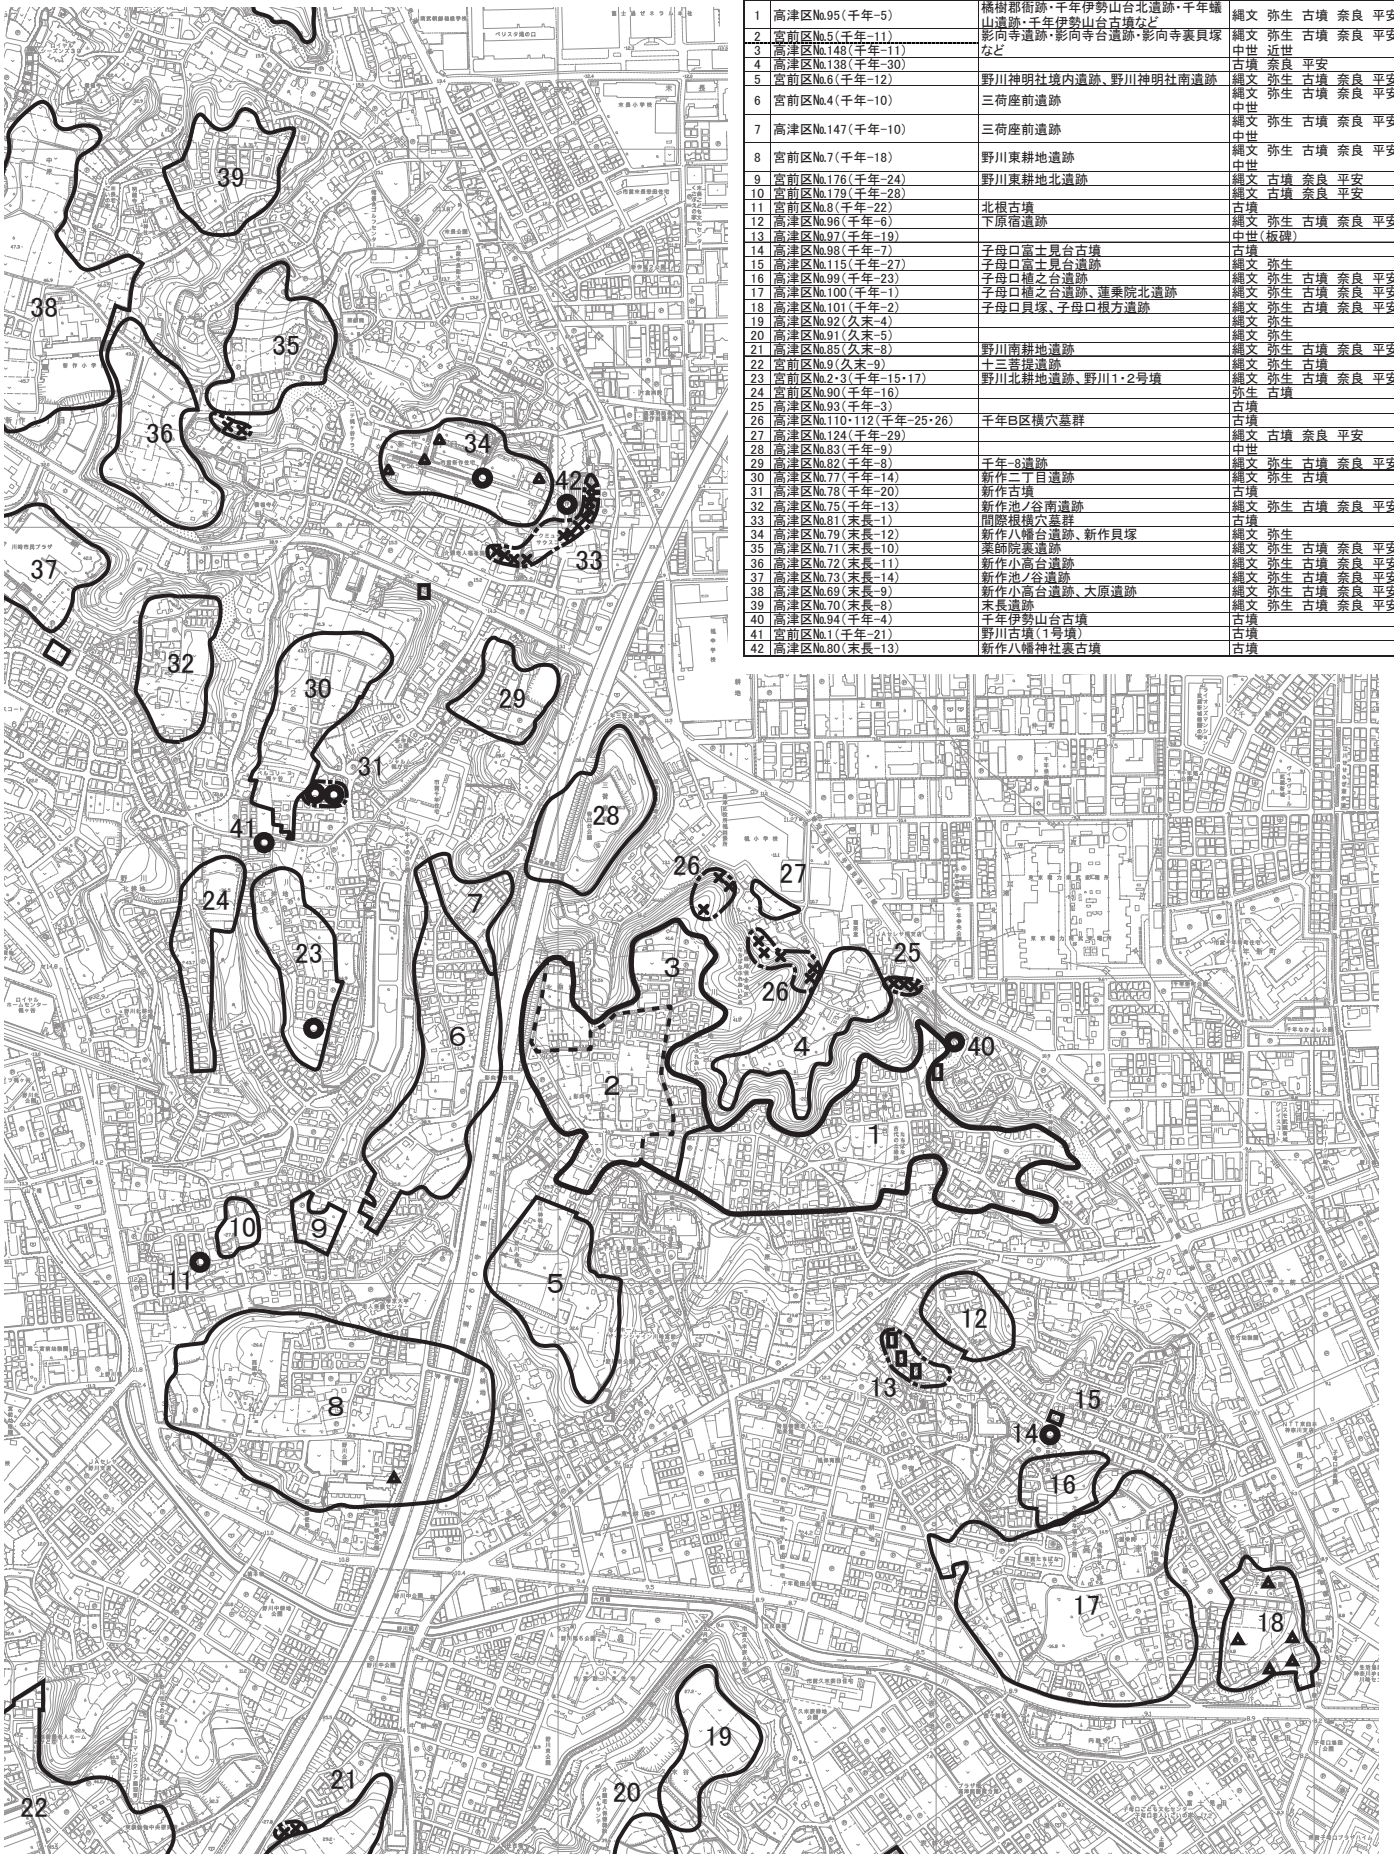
| 1 | 高津区No.95(千年-5) | 橘樹郡衙跡・千年伊勢山台北遺跡・千年蟻山遺跡・千年伊勢山台古墳など | 縄文 弥生 古墳 奈良 平安 |
|---|---|---|---|
| 2 | 宮前区No.5(千年-11) | 影向寺遺跡・影向寺台遺跡・影向寺裏貝塚など | 縄文 弥生 古墳 奈良 平安 |
| 3 | 高津区No.148(千年-11) | | 中世 近世 |
| 4 | 高津区No.138(千年-30) | | 古墳 奈良 平安 |
| 5 | 宮前区No.6(千年-12) | 野川神明社境内遺跡、野川神明社南遺跡 | 縄文 弥生 古墳 奈良 平安 |
| 6 | 宮前区No.4(千年-10) | 三荷座前遺跡 | 縄文 弥生 古墳 奈良 平安 中世 |
| 7 | 高津区No.147(千年-10) | 三荷座前遺跡 | 縄文 弥生 古墳 奈良 平安 中世 |
| 8 | 宮前区No.7(千年-18) | 野川東耕地遺跡 | 縄文 弥生 古墳 奈良 平安 中世 |
| 9 | 宮前区No.176(千年-24) | 野川東耕地北遺跡 | 縄文 古墳 奈良 平安 |
| 10 | 宮前区No.179(千年-28) | | 縄文 古墳 奈良 平安 |
| 11 | 宮前区No.8(千年-22) | 北根古墳 | 古墳 |
| 12 | 高津区No.96(千年-6) | 下原宿遺跡 | 縄文 弥生 古墳 奈良 平安 |
| 13 | 高津区No.97(千年-19) | | 中世(板碑) |
| 14 | 高津区No.98(千年-7) | 子母口富士見台古墳 | 古墳 |
| 15 | 高津区No.115(千年-27) | 子母口富士見台遺跡 | 縄文 弥生 |
| 16 | 高津区No.99(千年-23) | 子母口植之台遺跡 | 縄文 弥生 古墳 奈良 平安 |
| 17 | 高津区No.100(千年-1) | 子母口植之台遺跡、蓮乗院北遺跡 | 縄文 弥生 古墳 奈良 平安 |
| 18 | 高津区No.101(千年-2) | 子母口貝塚、子母口根方遺跡 | 縄文 弥生 古墳 奈良 平安 |
| 19 | 高津区No.92(久末-4) | | 縄文 弥生 |
| 20 | 高津区No.91(久末-5) | | 縄文 弥生 |
| 21 | 高津区No.85(久末-8) | 野川南耕地遺跡 | 縄文 弥生 古墳 奈良 平安 |
| 22 | 宮前区No.9(久末-9) | 十三菩提遺跡 | 縄文 弥生 古墳 |
| 23 | 宮前区No.2・3(千年-15・17) | 野川北耕地遺跡、野川1・2号墳 | 縄文 弥生 古墳 奈良 平安 |
| 24 | 宮前区No.90(千年-16) | | 弥生 古墳 |
| 25 | 高津区No.93(千年-3) | | 古墳 |
| 26 | 高津区No.110・112(千年-25・26) | 千年B区横穴墓群 | 古墳 |
| 27 | 高津区No.124(千年-29) | | 縄文 古墳 奈良 平安 |
| 28 | 高津区No.83(千年-9) | | 中世 |
| 29 | 高津区No.82(千年-8) | 千年-8遺跡 | 縄文 弥生 古墳 奈良 平安 |
| 30 | 高津区No.77(千年-14) | 新作二丁目遺跡 | 縄文 弥生 古墳 |
| 31 | 高津区No.78(千年-20) | 新作古墳 | 古墳 |
| 32 | 高津区No.75(千年-13) | 新作池ノ谷南遺跡 | 縄文 弥生 古墳 奈良 平安 |
| 33 | 高津区No.81(末長-1) | 間際根横穴墓群 | 古墳 |
| 34 | 高津区No.79(末長-12) | 新作八幡台遺跡、新作貝塚 | 縄文 弥生 |
| 35 | 高津区No.71(末長-10) | 薬師院裏遺跡 | 縄文 弥生 古墳 奈良 平安 |
| 36 | 高津区No.72(末長-11) | 新作小高台遺跡 | 縄文 弥生 古墳 奈良 平安 |
| 37 | 高津区No.73(末長-14) | 新作池ノ谷遺跡 | 縄文 弥生 古墳 奈良 平安 |
| 38 | 高津区No.69(末長-9) | 新作小高台遺跡、大原遺跡 | 縄文 弥生 古墳 奈良 平安 |
| 39 | 高津区No.70(末長-8) | 末長遺跡 | 縄文 弥生 古墳 奈良 平安 |
| 40 | 高津区No.94(千年-4) | 千年伊勢山台古墳 | 古墳 |
| 41 | 宮前区No.1(千年-21) | 野川古墳(1号墳) | 古墳 |
| 42 | 高津区No.80(末長-13) | 新作八幡神社裏古墳 | 古墳 |

39 38 35 36 34 42 33 37 32 30 29 31 28 41 26 27 24 7 23 3 25 26 6 4 40 2 1 10 9 11 5 12 13 15 8 14 16 17 18 19 21 20 22